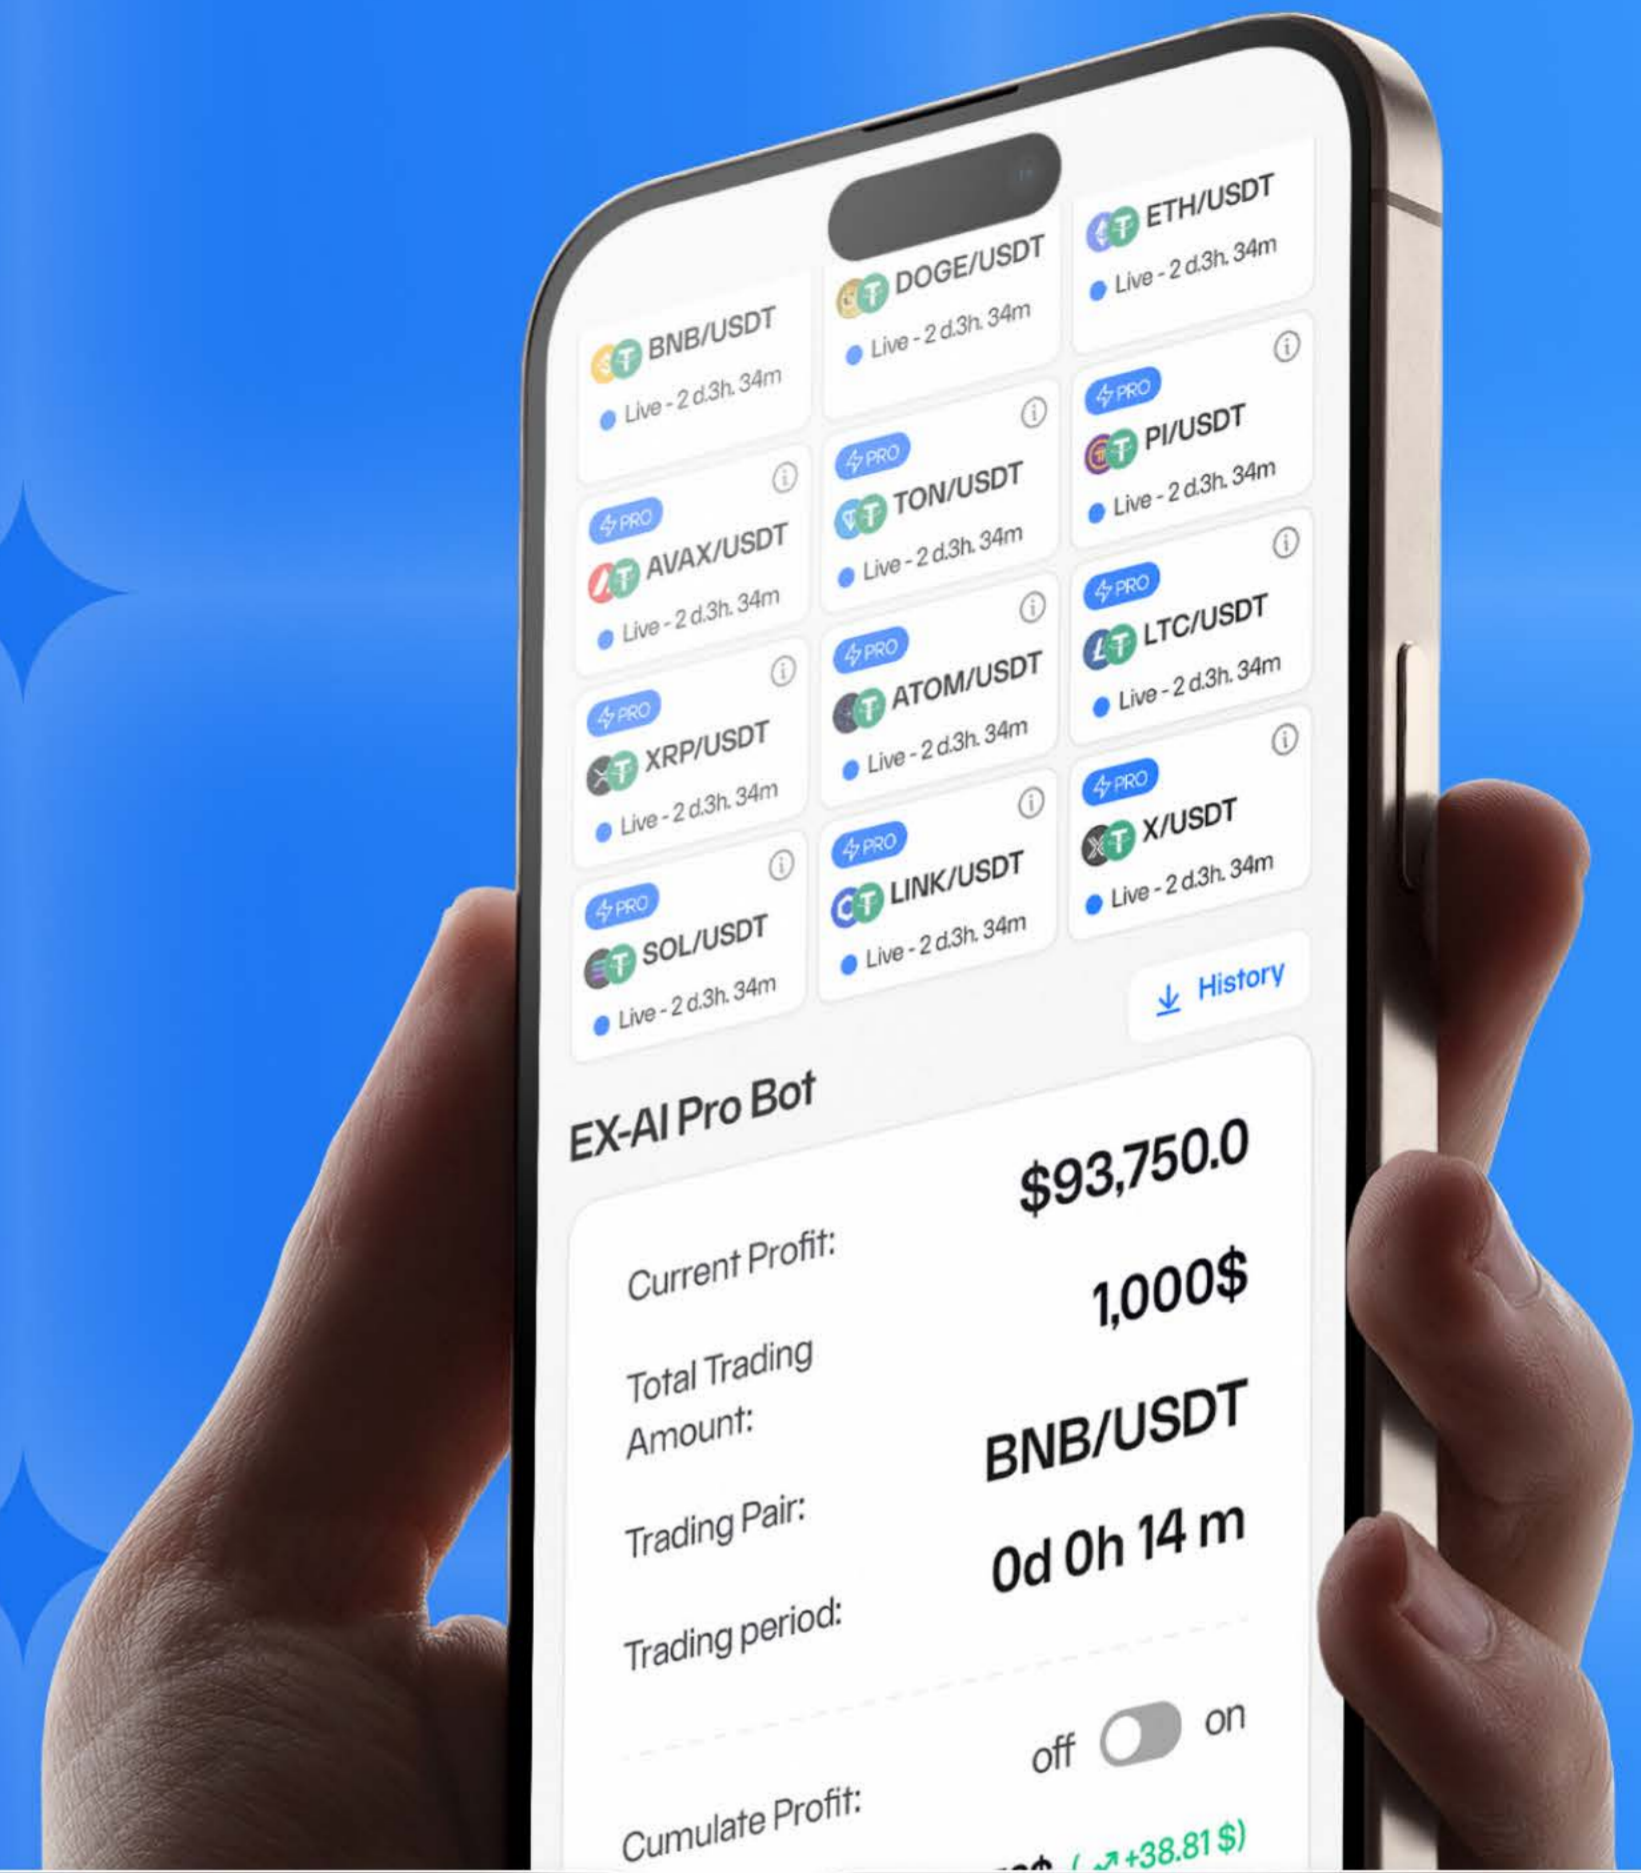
BNB/USDT
Live - 2 d.3h. 34m

DOGE/USDT
Live - 2 d.3h. 34m

ETH/USDT
Live - 2 d.3h. 34m

PRO
AVAX/USDT
Live - 2 d.3h. 34m

PRO
TON/USDT
Live - 2 d.3h. 34m

PRO
PI/USDT
Live - 2 d.3h. 34m

PRO
XRP/USDT
Live - 2 d.3h. 34m

PRO
ATOM/USDT
Live - 2 d.3h. 34m

PRO
LTC/USDT
Live - 2 d.3h. 34m

PRO
SOL/USDT
Live - 2 d.3h. 34m

PRO
LINK/USDT
Live - 2 d.3h. 34m

PRO
X/USDT
Live - 2 d.3h. 34m

History

EX-AI Pro Bot

Current Profit: $93,750.0

Total Trading Amount: 1,000$

Trading Pair: BNB/USDT

Trading period: 0d 0h 14 m

Cumulate Profit: off on

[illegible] ( +38.81 $)